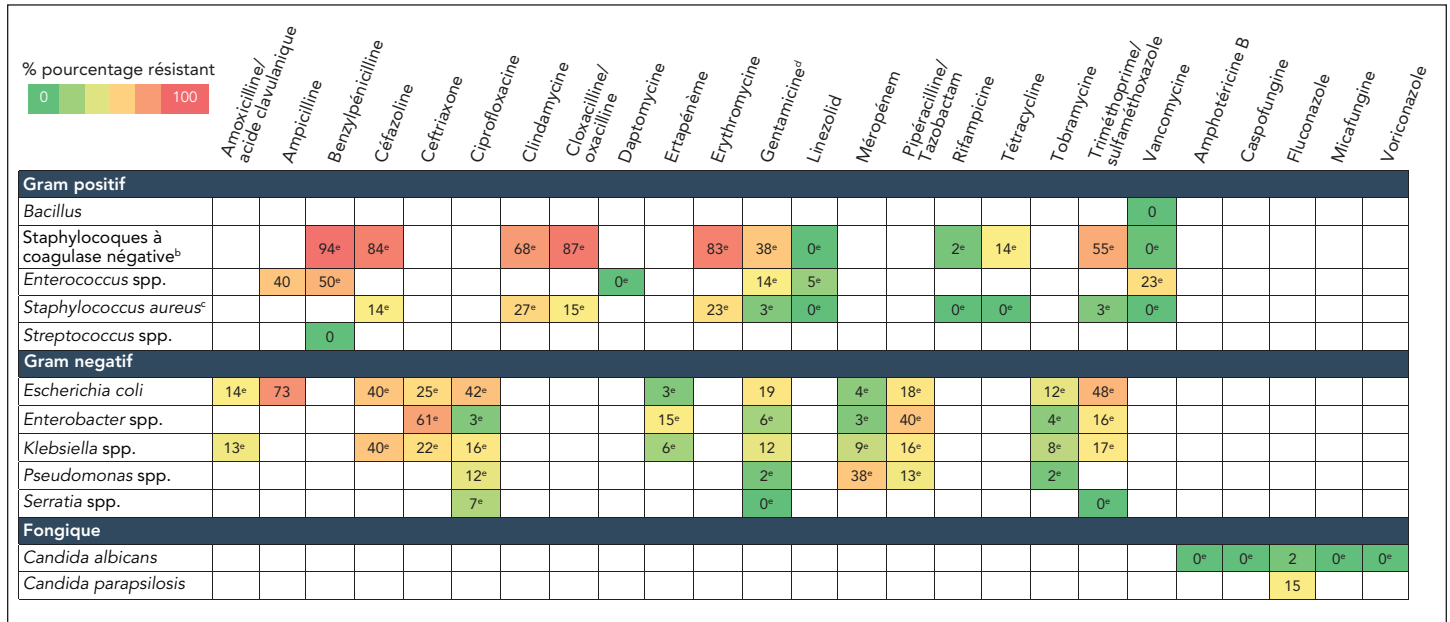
% pourcentage résistant
0 100

| | Amoxicilline/ acide clavulanique | Ampicilline | Benzylpénicilline | Céfazoline | Ceftriaxone | Ciprofloxacine | Clindamycine | Cloxacilline/ oxacilline | Daptomycine | Ertapénème | Erythromycine | Gentamicine$^d$ | Linezolid | Méropénem | Pipéracilline/ Tazobactam | Rifampicine | Tétracycline | Tobramycine | Triméthoprime/ sulfaméthoxazole | Vancomycine | Amphotéricine B | Caspofungine | Fluconazole | Micafungine | Voriconazole |
|---|---|---|---|---|---|---|---|---|---|---|---|---|---|---|---|---|---|---|---|---|---|---|---|---|---|
| **Gram positif** | | | | | | | | | | | | | | | | | | | | | | | | | |
| Bacillus | | | | | | | | | | | | | | | | | | | | 0 | | | | | |
| Staphylocoques à coagulase négative$^b$ | | | 94$^e$ | 84$^e$ | | | 68$^e$ | 87$^e$ | | | 83$^e$ | 38$^e$ | 0$^e$ | | | 2$^e$ | 14$^e$ | | 55$^e$ | 0$^e$ | | | | | |
| Enterococcus spp. | | 40 | 50$^e$ | | | | | | 0$^e$ | | | 14$^e$ | 5$^e$ | | | | | | | 23$^e$ | | | | | |
| Staphylococcus aureus$^c$ | | | | 14$^e$ | | | 27$^e$ | 15$^e$ | | | 23$^e$ | 3$^e$ | 0$^e$ | | | 0$^e$ | 0$^e$ | | 3$^e$ | 0$^e$ | | | | | |
| Streptococcus spp. | | | 0 | | | | | | | | | | | | | | | | | | | | | | |
| **Gram negatif** | | | | | | | | | | | | | | | | | | | | | | | | | |
| Escherichia coli | 14$^e$ | 73 | | 40$^e$ | 25$^e$ | 42$^e$ | | | | 3$^e$ | | 19 | | 4$^e$ | 18$^e$ | | | 12$^e$ | 48$^e$ | | | | | | |
| Enterobacter spp. | | | | | 61$^e$ | 3$^e$ | | | | 15$^e$ | | 6$^e$ | | 3$^e$ | 40$^e$ | | | 4$^e$ | 16$^e$ | | | | | | |
| Klebsiella spp. | 13$^e$ | | | 40$^e$ | 22$^e$ | 16$^e$ | | | | 6$^e$ | | 12 | | 9$^e$ | 16$^e$ | | | 8$^e$ | 17$^e$ | | | | | | |
| Pseudomonas spp. | | | | | | 12$^e$ | | | | | | 2$^e$ | | 38$^e$ | 13$^e$ | | | 2$^e$ | | | | | | | |
| Serratia spp. | | | | | | 7$^e$ | | | | | | 0$^e$ | | | | | | | 0$^e$ | | | | | | |
| **Fongique** | | | | | | | | | | | | | | | | | | | | | | | | | |
| Candida albicans | | | | | | | | | | | | | | | | | | | | | 0$^e$ | 0$^e$ | 2 | 0$^e$ | 0$^e$ |
| Candida parapsilosis | | | | | | | | | | | | | | | | | | | | | | | 15 | | |